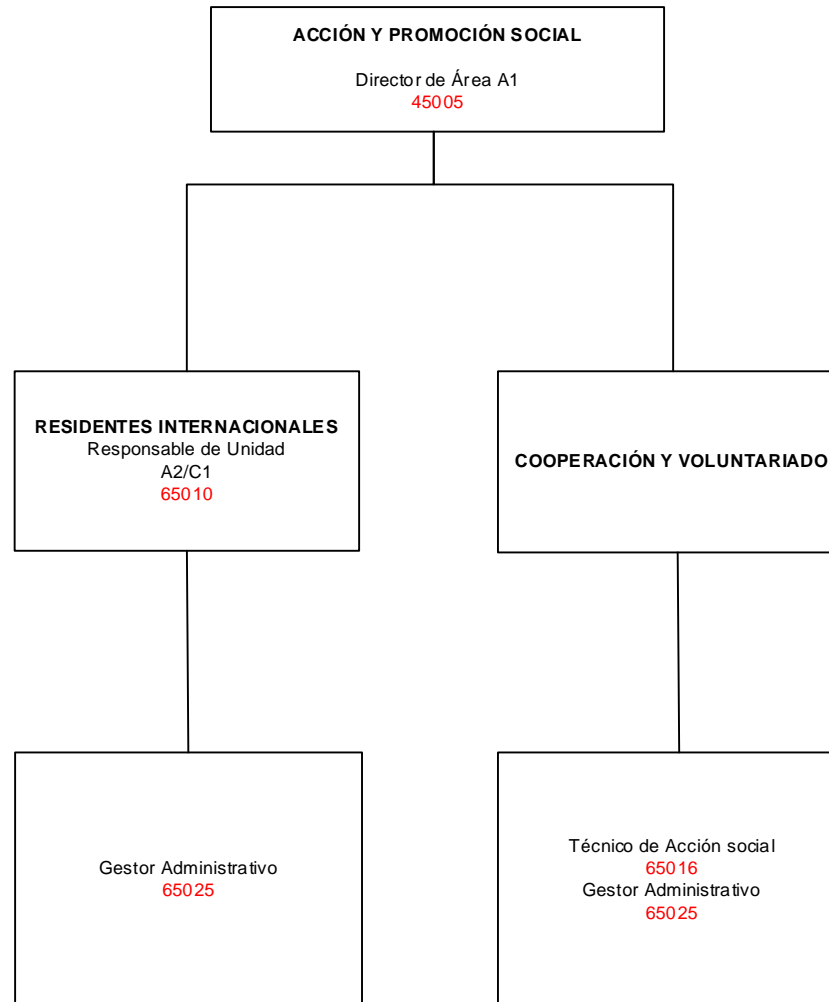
ACCIÓN Y PROMOCIÓN SOCIAL

Director de Área A1
45005

RESIDENTES INTERNACIONALES
Responsable de Unidad
A2/C1
65010

COOPERACIÓN Y VOLUNTARIADO

Gestor Administrativo
65025

Técnico de Acción social
65016
Gestor Administrativo
65025